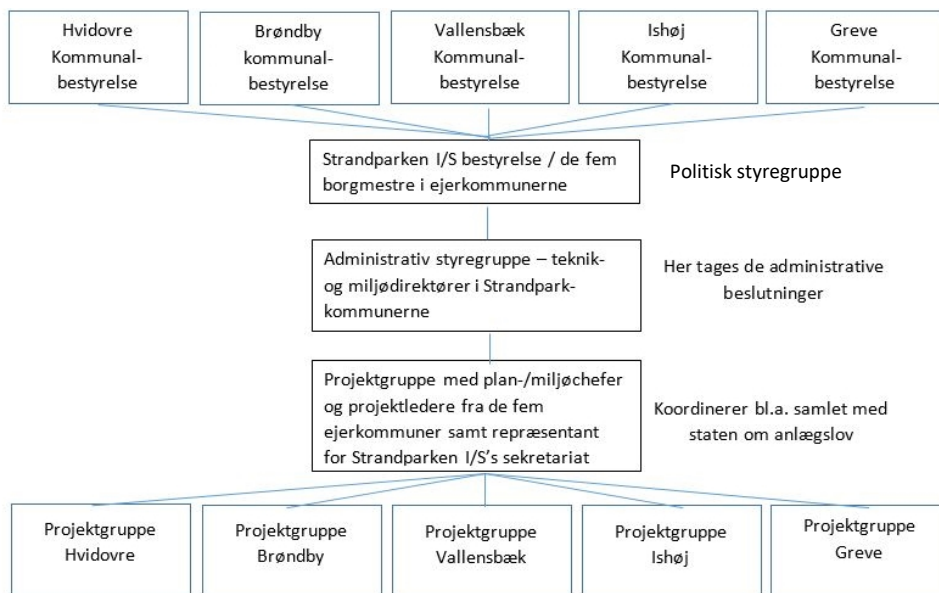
Hvidovre Kommunal-bestyrelse

Brøndby kommunal-bestyrelse

Vallensbæk Kommunal-bestyrelse

Ishøj Kommunal-bestyrelse

Greve Kommunal-bestyrelse

Strandparken I/S bestyrelse / de fem borgmestre i ejerkommunerne

Politisk styregruppe

Administrativ styregruppe – teknik- og miljødirektører i Strandpark-kommunerne

Her tages de administrative beslutninger

Projektgruppe med plan-/miljøchefer og projektledere fra de fem ejerkommuner samt repræsentant for Strandparken I/S's sekretariat

Koordinerer bl.a. samlet med staten om anlægslov

Projektgruppe Hvidovre

Projektgruppe Brøndby

Projektgruppe Vallensbæk

Projektgruppe Ishøj

Projektgruppe Greve